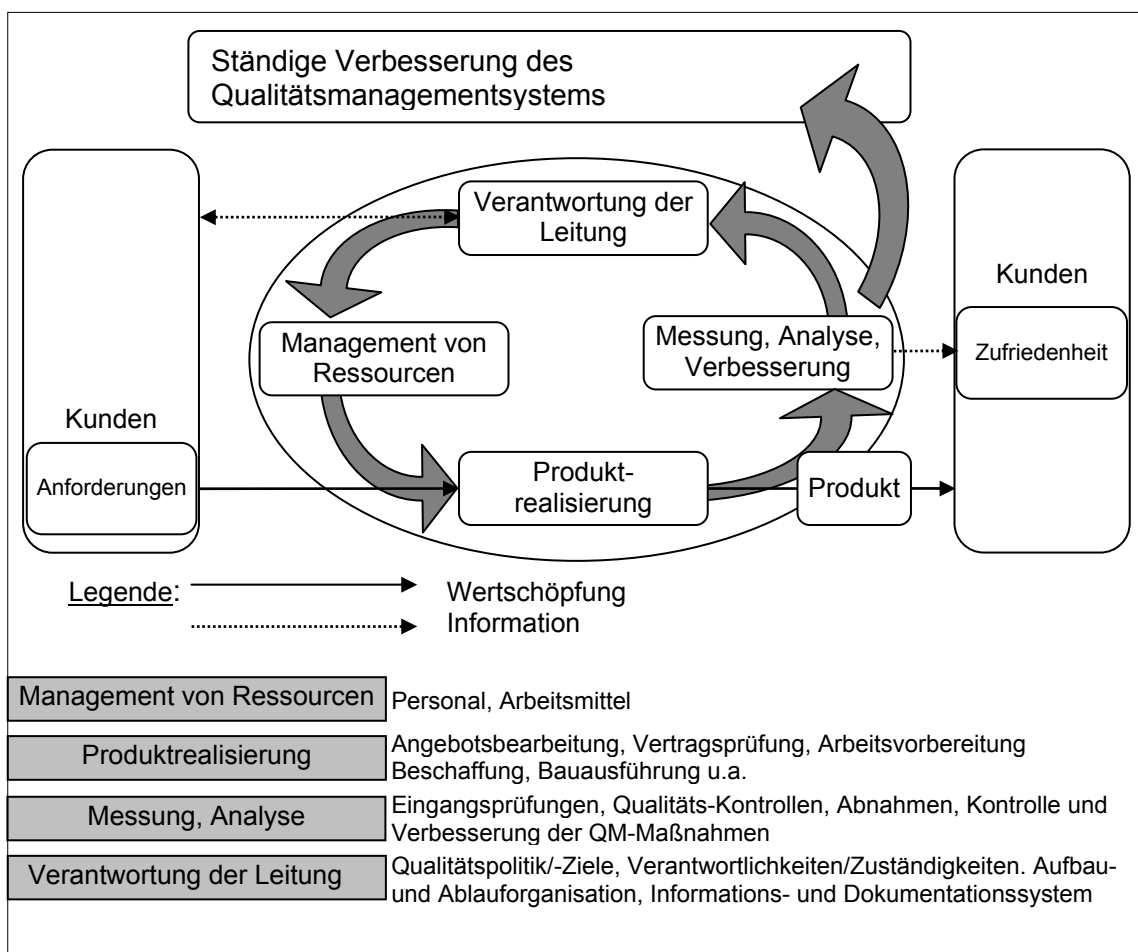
Ständige Verbesserung des Qualitätsmanagementsystems

Verantwortung der Leitung

Kunden

Management von Ressourcen

Messung, Analyse, Verbesserung

Zufriedenheit

Kunden

Anforderungen

Produktrealisierung

Produkt

Legende: Wertschöpfung
Information

| Management von Ressourcen | Personal, Arbeitsmittel |
|---|---|
| Produktrealisierung | Angebotsbearbeitung, Vertragsprüfung, Arbeitsvorbereitung Beschaffung, Bauausführung u.a. |
| Messung, Analyse | Eingangsprüfungen, Qualitäts-Kontrollen, Abnahmen, Kontrolle und Verbesserung der QM-Maßnahmen |
| Verantwortung der Leitung | Qualitätspolitik/-Ziele, Verantwortlichkeiten/Zuständigkeiten. Aufbau- und Ablauforganisation, Informations- und Dokumentationssystem |